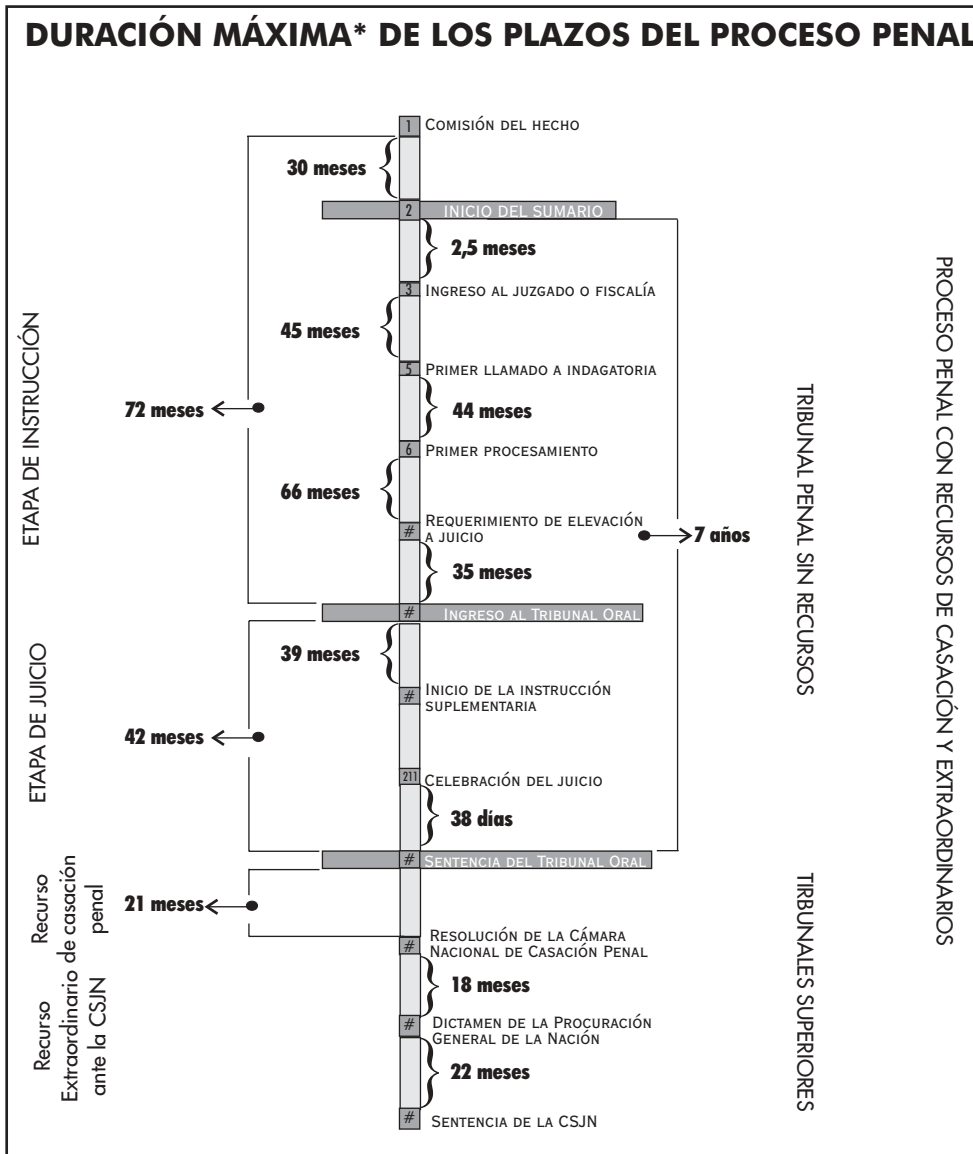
DURACIÓN MÁXIMA* DE LOS PLAZOS DEL PROCESO PENAL

ETAPA DE INSTRUCCIÓN

72 meses

ETAPA DE JUICIO

42 meses

Recurso de casación penal

21 meses

Recurso Extraordinario ante la CSJN

1 Comisión del hecho

30 meses

2 Inicio del sumario

2,5 meses

3 Ingreso al juzgado o fiscalía

45 meses

5 Primer llamado a indagatoria

44 meses

6 Primer procesamiento

66 meses

# Requerimiento de elevación a juicio

35 meses

# Ingreso al Tribunal Oral

39 meses

# Inicio de la instrucción suplementaria

211 Celebración del juicio

38 días

# Sentencia del Tribunal Oral

# Resolución de la Cámara Nacional de Casación Penal

18 meses

# Dictamen de la Procuración General de la Nación

22 meses

# Sentencia de la CSJN

7 años

TRIBUNAL PENAL SIN RECURSOS

TIRBUNALES SUPERIORES

PROCESO PENAL CON RECURSOS DE CASACIÓN Y EXTRAORDINARIOS